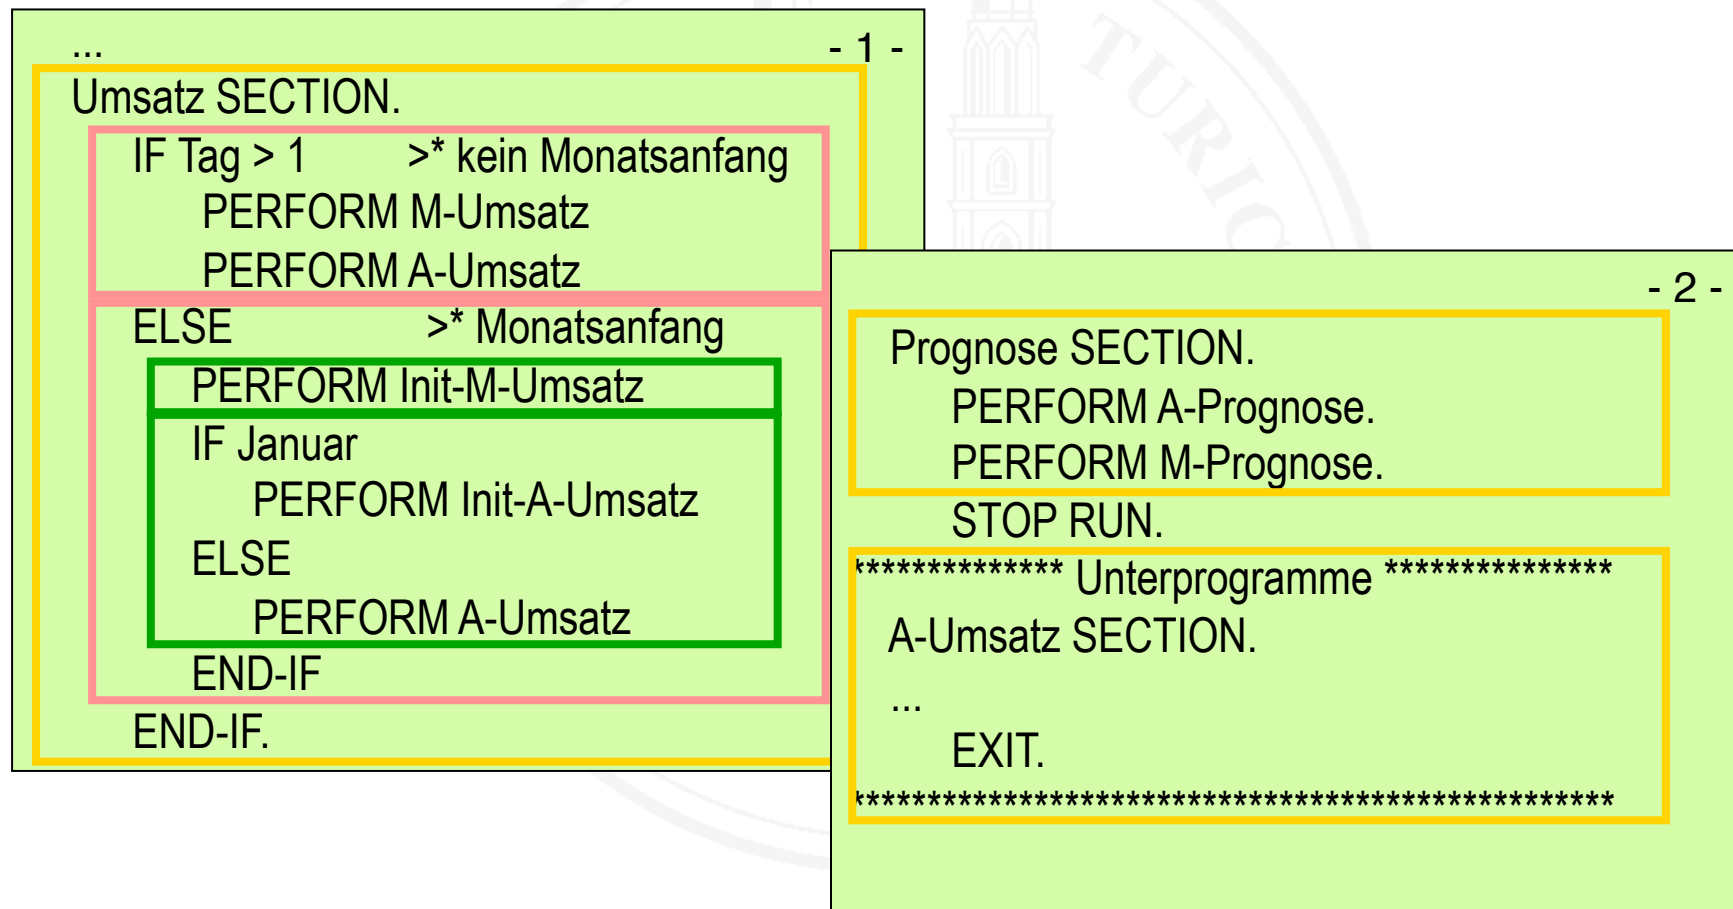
...

- 1 -

Umsatz SECTION.

IF Tag > 1 >* kein Monatsanfang

PERFORM M-Umsatz

PERFORM A-Umsatz

ELSE >* Monatsanfang

PERFORM Init-M-Umsatz

IF Januar

PERFORM Init-A-Umsatz

ELSE

PERFORM A-Umsatz

END-IF

END-IF.

- 2 -

Prognose SECTION.

PERFORM A-Prognose.

PERFORM M-Prognose.

STOP RUN.

************** Unterprogramme ***************

A-Umsatz SECTION.

...

EXIT.

*********************************************